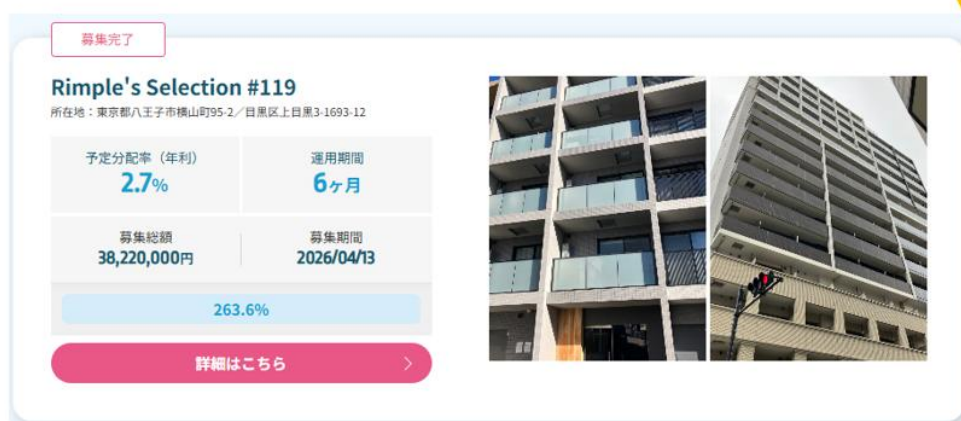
募集完了

Rimple's Selection #119

所在地：東京都八王子市横山町95-2／目黒区上目黒3-1693-12

| 予定分配率（年利） 2.7% | 運用期間 6ヶ月 |
|---|---|
| 募集総額 38,220,000円 | 募集期間 2026/04/13 |

263.6%

詳細はこちら